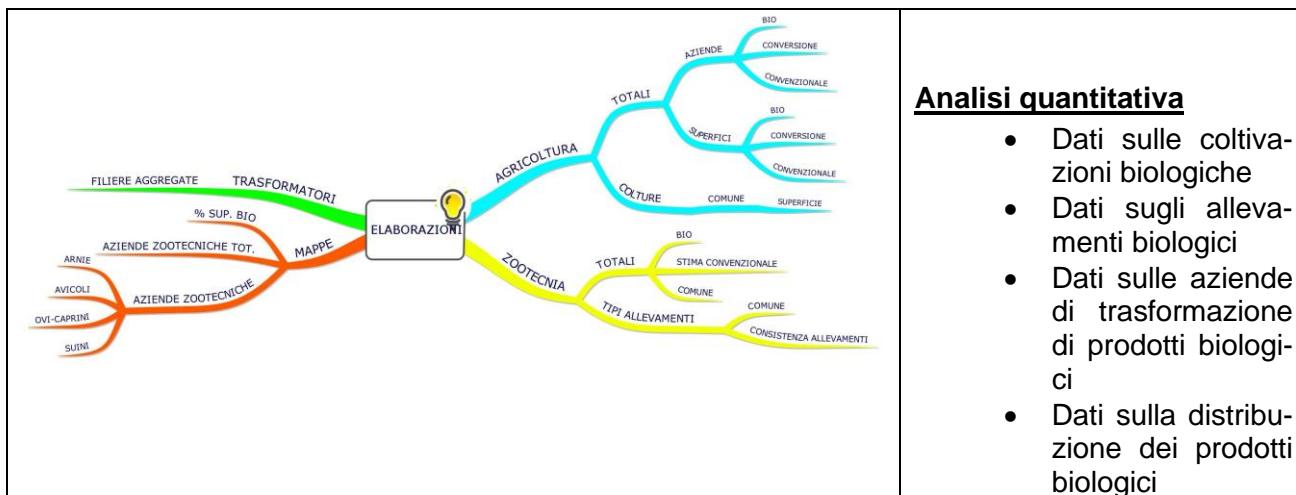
ELABORAZIONI

AGRICOLTURA
TOTALI
AZIENDE
BIO
CONVERSIONE
CONVENZIONALE
SUPERFICI
BIO
CONVERSIONE
CONVENZIONALE
COLTURE
COMUNE
SUPERFICIE

ZOOTECNIA
TOTALI
BIO
STIMA CONVENZIONALE
COMUNE
TIPI ALLEVAMENTI
COMUNE
CONSISTENZA ALLEVAMENTI

TRASFORMATORI
FILIERE AGGREGATE

MAPPE
% SUP. BIO
AZIENDE ZOOTECNICHE TOT.
AZIENDE ZOOTECNICHE
ARNIE
AVICOLI
OVI-CAPRINI
SUINI

Analisi quantitativa

- Dati sulle coltivazioni biologiche
- Dati sugli allevamenti biologici
- Dati sulle aziende di trasformazione di prodotti biologici
- Dati sulla distribuzione dei prodotti biologici